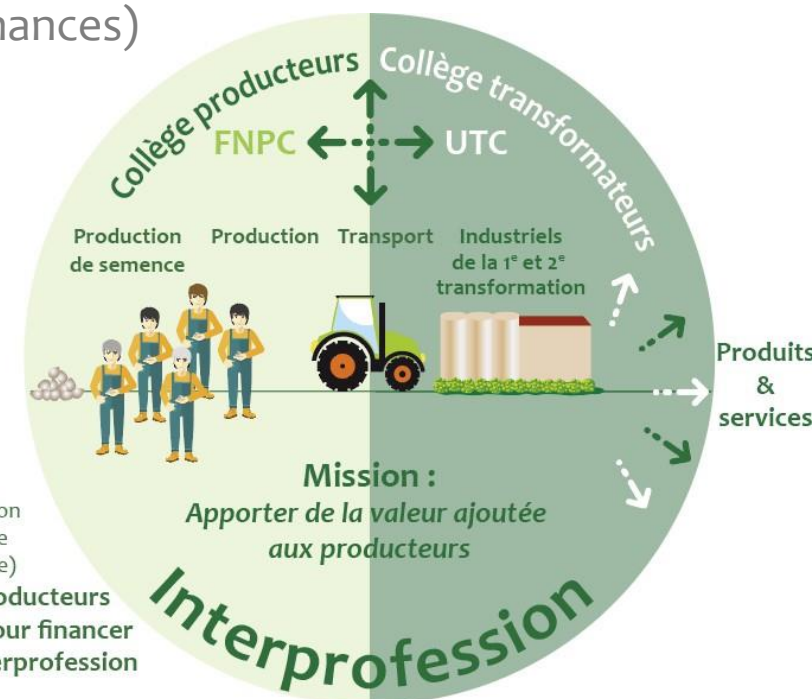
nances)

Collège producteurs

Collège transformateurs

FNPC

UTC

Production de semence

Production

Transport

Industriels de la 1$^{e}$ et 2$^{e}$ transformation

Produits & services

Mission :
Apporter de la valeur ajoutée aux producteurs

Interprofession

on
e
e)
oducteurs
our financer
erprofession